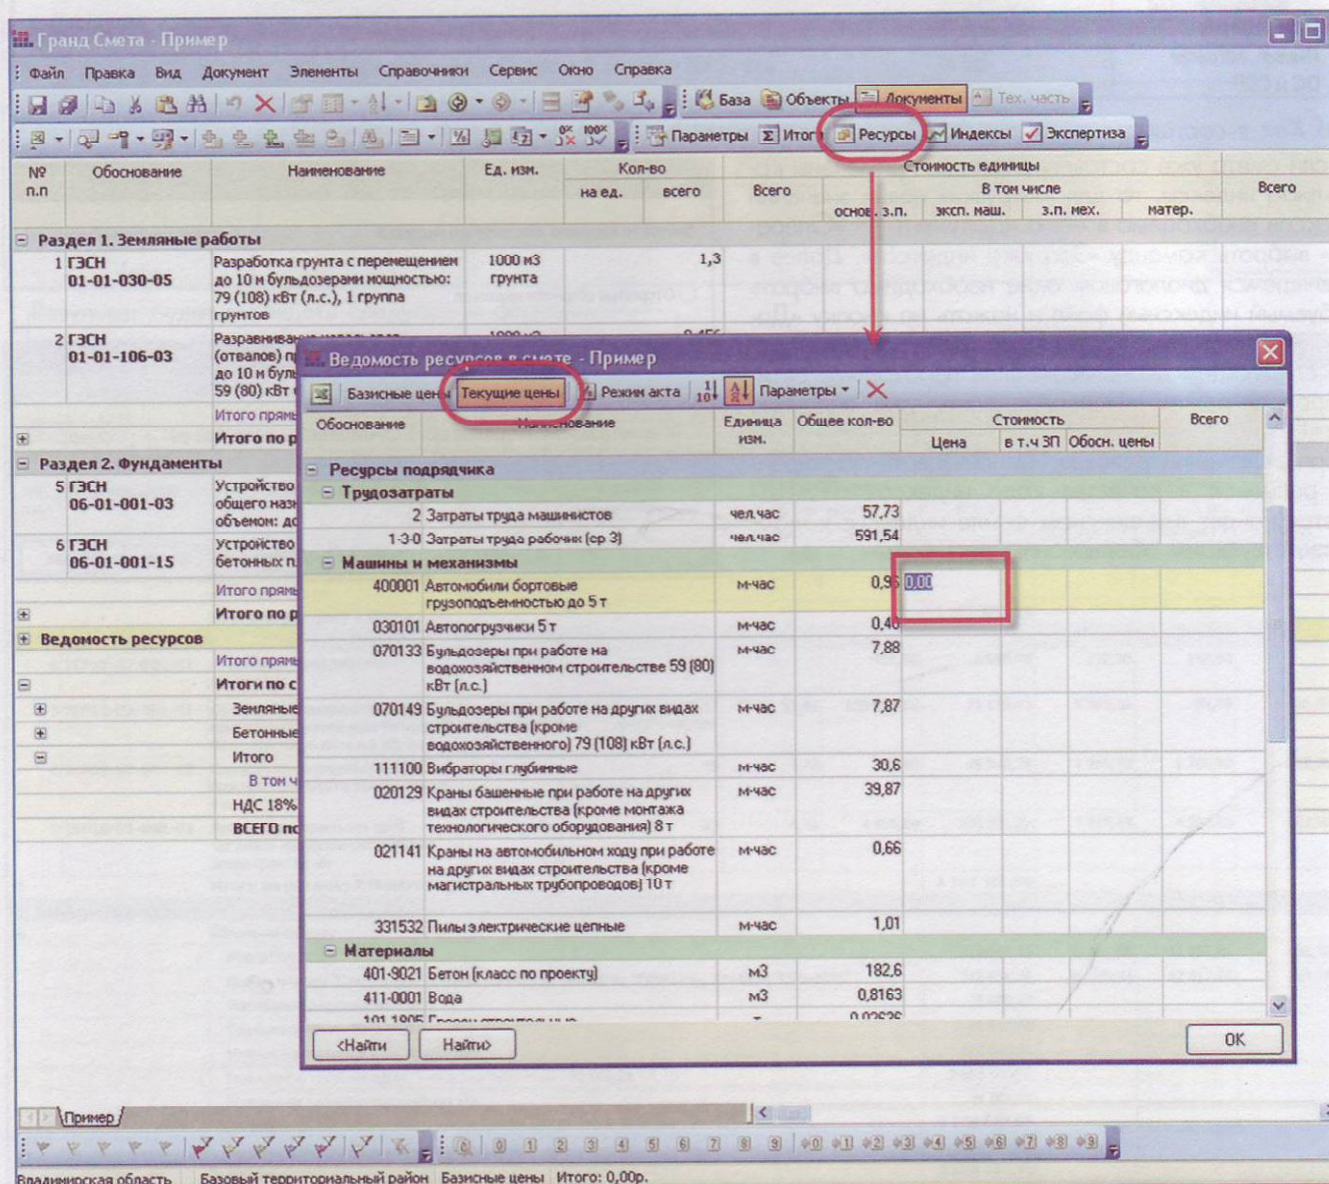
Гранд Смета - Пример

Файл Правка Вид Документ Элементы Справочники Сервис Окно Справка

База Объекты Документы Тех. часть

Параметры Итоги Ресурсы Индексы Экспертиза

| № п.п | Обоснование | Наименование | Ед. изм. | Кол-во на ед. | Кол-во всего | Стоимость единицы Всего | основ. з.п. | эксп. маш. | з.п. мех. | матер. | Всего |
|---|---|---|---|---|---|---|---|---|---|---|---|
| Раздел 1. Земляные работы | | | | | | | | | | | |
| 1 | ГЭСН 01-01-030-05 | Разработка грунта с перемещением до 10 м бульдозерами мощностью: 79 (108) кВт (л.с.), 1 группа грунтов | 1000 м3 грунта | | 1,3 | | | | | | |
| 2 | ГЭСН 01-01-106-03 | Разравнивание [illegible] (отвалов) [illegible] до 10 м бул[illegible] 59 (80) кВт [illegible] | | | | | | | | | |
| | | Итого прям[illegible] | | | | | | | | | |
| | | Итого по р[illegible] | | | | | | | | | |
| Раздел 2. Фундаменты | | | | | | | | | | | |
| 5 | ГЭСН 06-01-001-03 | Устройство общего наз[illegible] объемом: до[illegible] | | | | | | | | | |
| 6 | ГЭСН 06-01-001-15 | Устройство бетонных п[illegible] | | | | | | | | | |
| | | Итого прям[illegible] | | | | | | | | | |
| | | Итого по р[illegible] | | | | | | | | | |
| Ведомость ресурсов | | | | | | | | | | | |
| | | Итого прям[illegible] | | | | | | | | | |
| | | Итоги по с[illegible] | | | | | | | | | |
| | | Земляные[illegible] | | | | | | | | | |
| | | Бетонные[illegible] | | | | | | | | | |
| | | Итого | | | | | | | | | |
| | | В том ч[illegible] | | | | | | | | | |
| | | НДС 18% | | | | | | | | | |
| | | ВСЕГО по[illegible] | | | | | | | | | |

Ведомость ресурсов в смете - Пример

Базисные цены Текущие цены Режим акта Параметры

| Обоснование | Наименование | Единица изм. | Общее кол-во | Цена | в т.ч ЗП | Обосн. цены | Всего |
|---|---|---|---|---|---|---|---|
| Ресурсы подрядчика | | | | | | | |
| Трудозатраты | | | | | | | |
| 2 | Затраты труда машинистов | чел.час | 57,73 | | | | |
| 1-3-0 | Затраты труда рабочих (ср 3) | чел.час | 591,54 | | | | |
| Машины и механизмы | | | | | | | |
| 400001 | Автомобили бортовые грузоподъемностью до 5 т | м-час | 0,9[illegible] | 0,00 | | | |
| 030101 | Автопогрузчики 5 т | м-час | 0,4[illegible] | | | | |
| 070133 | Бульдозеры при работе на водохозяйственном строительстве 59 (80) кВт (л.с.) | м-час | 7,88 | | | | |
| 070149 | Бульдозеры при работе на других видах строительства (кроме водохозяйственного) 79 (108) кВт (л.с.) | м-час | 7,87 | | | | |
| 111100 | Вибраторы глубинные | м-час | 30,6 | | | | |
| 020129 | Краны башенные при работе на других видах строительства (кроме монтажа технологического оборудования) 8 т | м-час | 39,87 | | | | |
| 021141 | Краны на автомобильном ходу при работе на других видах строительства (кроме магистральных трубопроводов) 10 т | м-час | 0,66 | | | | |
| 331532 | Пилы электрические цепные | м-час | 1,01 | | | | |
| Материалы | | | | | | | |
| 401-9021 | Бетон (класс по проекту) | м3 | 182,6 | | | | |
| 411-0001 | Вода | м3 | 0,8163 | | | | |
| 101-1805 | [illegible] | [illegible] | 0,02636 | | | | |

<Найти Найти> ОК

Пример

Владимирская область Базовый территориальный район Базисные цены Итого: 0,00р.